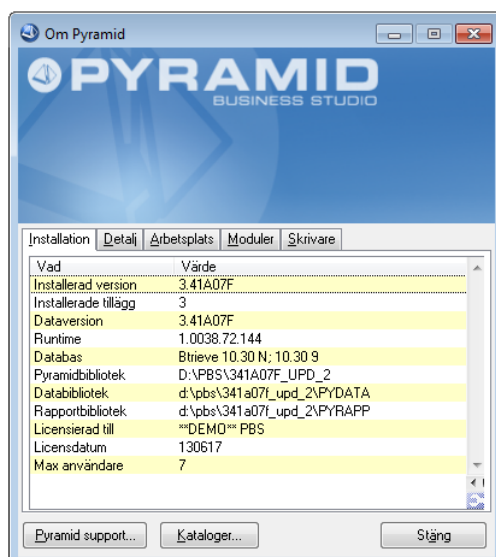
Om Pyramid

PYRAMID
BUSINESS STUDIO

Installation | Detalj | Arbetsplats | Moduler | Skrivare

| Vad | Värde |
|---|---|
| Installerad version | 3.41A07F |
| Installerade tillägg | 3 |
| Dataversion | 3.41A07F |
| Runtime | 1.0038.72.144 |
| Databas | Btrieve 10.30 N; 10.30 9 |
| Pyramidbibliotek | D:\PBS\341A07F_UPD_2 |
| Databibliotek | d:\pbs\341a07f_upd_2\PYDATA |
| Rapportbibliotek | d:\pbs\341a07f_upd_2\PYRAPP |
| Licensierad till | **DEMO** PBS |
| Licensdatum | 130617 |
| Max användare | 7 |

Pyramid support... | Kataloger... | Stäng